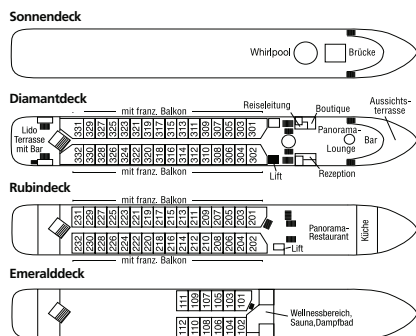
Sonnendeck

Whirlpool

Brücke

Diamantdeck

mit franz. Balkon

Reiseleitung

Boutique

Aussichtsterrasse

Lido Terrasse mit Bar

331 329 327 325 323 321 319 317 315 313 311 309 307 305 303 301

332 330 328 326 324 322 320 318 316 314 312 310 308 306 304 302

Panorama-Lounge

Bar

mit franz. Balkon

Lift

Rezeption

Rubindeck

mit franz. Balkon

231 229 227 225 223 221 219 217 215 213 211 209 207 205 203 201

232 230 228 226 224 222 220 218 216 214 212 210 208 206 204 202

Panorama-Restaurant

Küche

mit franz. Balkon

Lift

Emeralddeck

111 109 107 105 103 101

112 110 108 106 104 102

Wellnessbereich, Sauna,Dampfbad